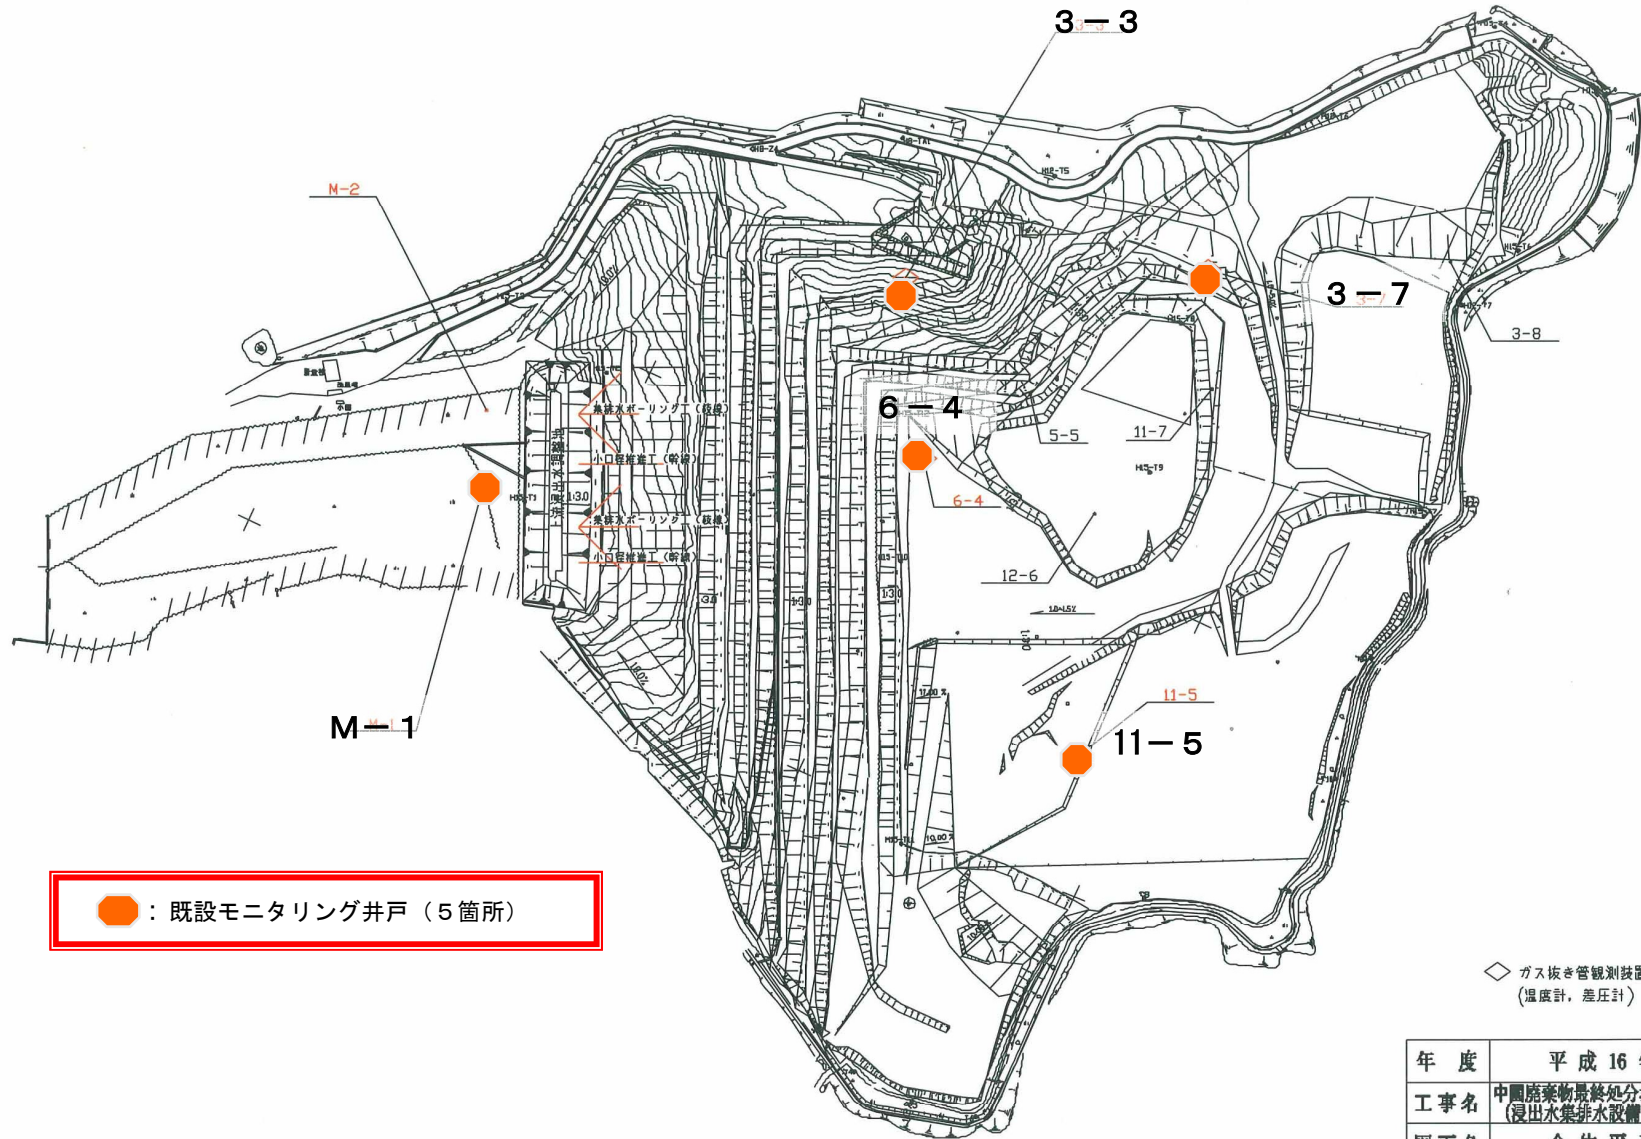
3－3

M-2

3－7

3-8

集排水ボーリング工（鼓膜）
小口径推進工（幹線）
集排水ボーリング工（鼓膜）
小口径推進工（幹線）

6－4

5-5

11-7

6-4

12-6

11-5

M－1

11－5

：既設モニタリング井戸（５箇所）

ガス抜き管観測装置
（温度計，差圧計）

| 年 度 | 平 成 16 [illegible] |
|---|---|
| 工事名 | 中國廃棄物最終処分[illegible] （浸出水集排水設備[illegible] |